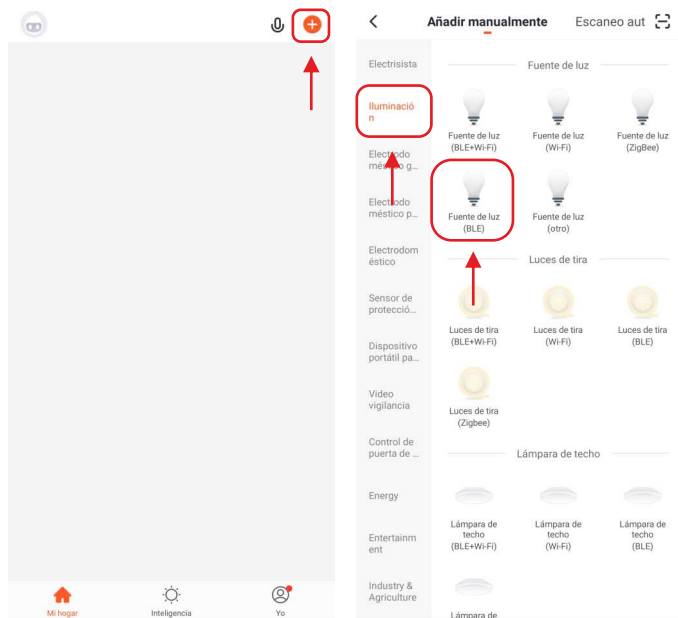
Mi hogar
Inteligencia
Yo

Añadir manualmente
Escaneo aut

Electrisista
Iluminación
Electrodoméstico g...
Electrodoméstico p...
Electrodoméstico
Sensor de protecció...
Dispositivo portátil pa...
Video vigilancia
Control de puerta de ...
Energy
Entertainment
Industry & Agriculture

Fuente de luz
Fuente de luz (BLE+Wi-Fi)
Fuente de luz (Wi-Fi)
Fuente de luz (ZigBee)
Fuente de luz (BLE)
Fuente de luz (otro)

Luces de tira
Luces de tira (BLE+Wi-Fi)
Luces de tira (Wi-Fi)
Luces de tira (BLE)
Luces de tira (Zigbee)

Lámpara de techo
Lámpara de techo (BLE+Wi-Fi)
Lámpara de techo (Wi-Fi)
Lámpara de techo (BLE)
Lámpara de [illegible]